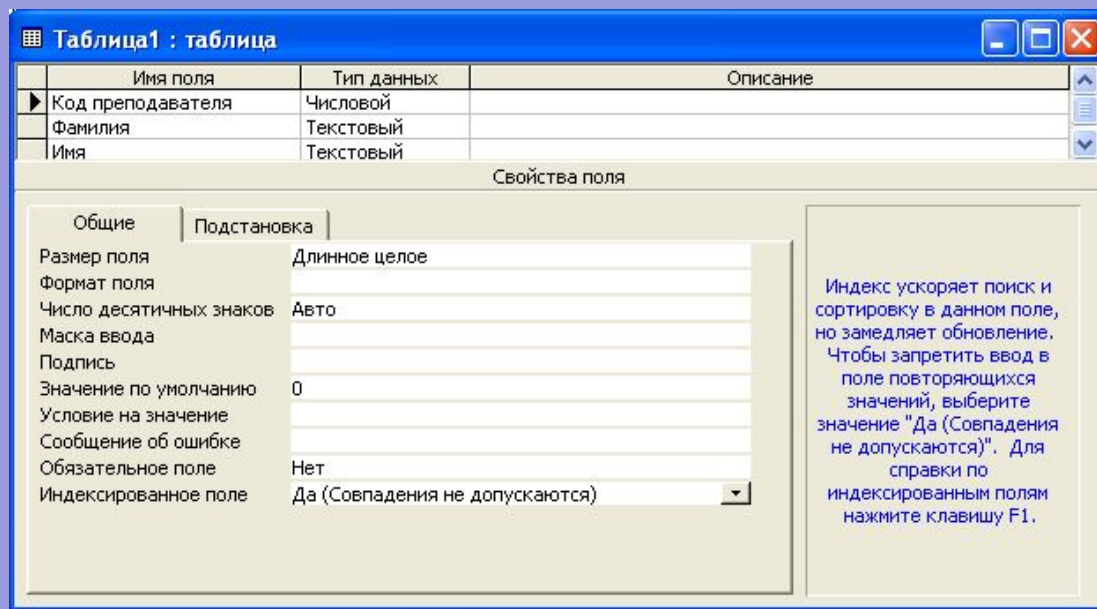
Таблица1 : таблица

| Имя поля | Тип данных | Описание |
|---|---|---|
| Код преподавателя | Числовой | |
| Фамилия | Текстовый | |
| Имя | Текстовый | |

Свойства поля

Общие | Подстановка

| | |
|---|---|
| Размер поля | Длинное целое |
| Формат поля | |
| Число десятичных знаков | Авто |
| Маска ввода | |
| Подпись | |
| Значение по умолчанию | 0 |
| Условие на значение | |
| Сообщение об ошибке | |
| Обязательное поле | Нет |
| Индексированное поле | Да (Совпадения не допускаются) |

Индекс ускоряет поиск и сортировку в данном поле, но замедляет обновление. Чтобы запретить ввод в поле повторяющихся значений, выберите значение "Да (Совпадения не допускаются)". Для справки по индексированным полям нажмите клавишу F1.